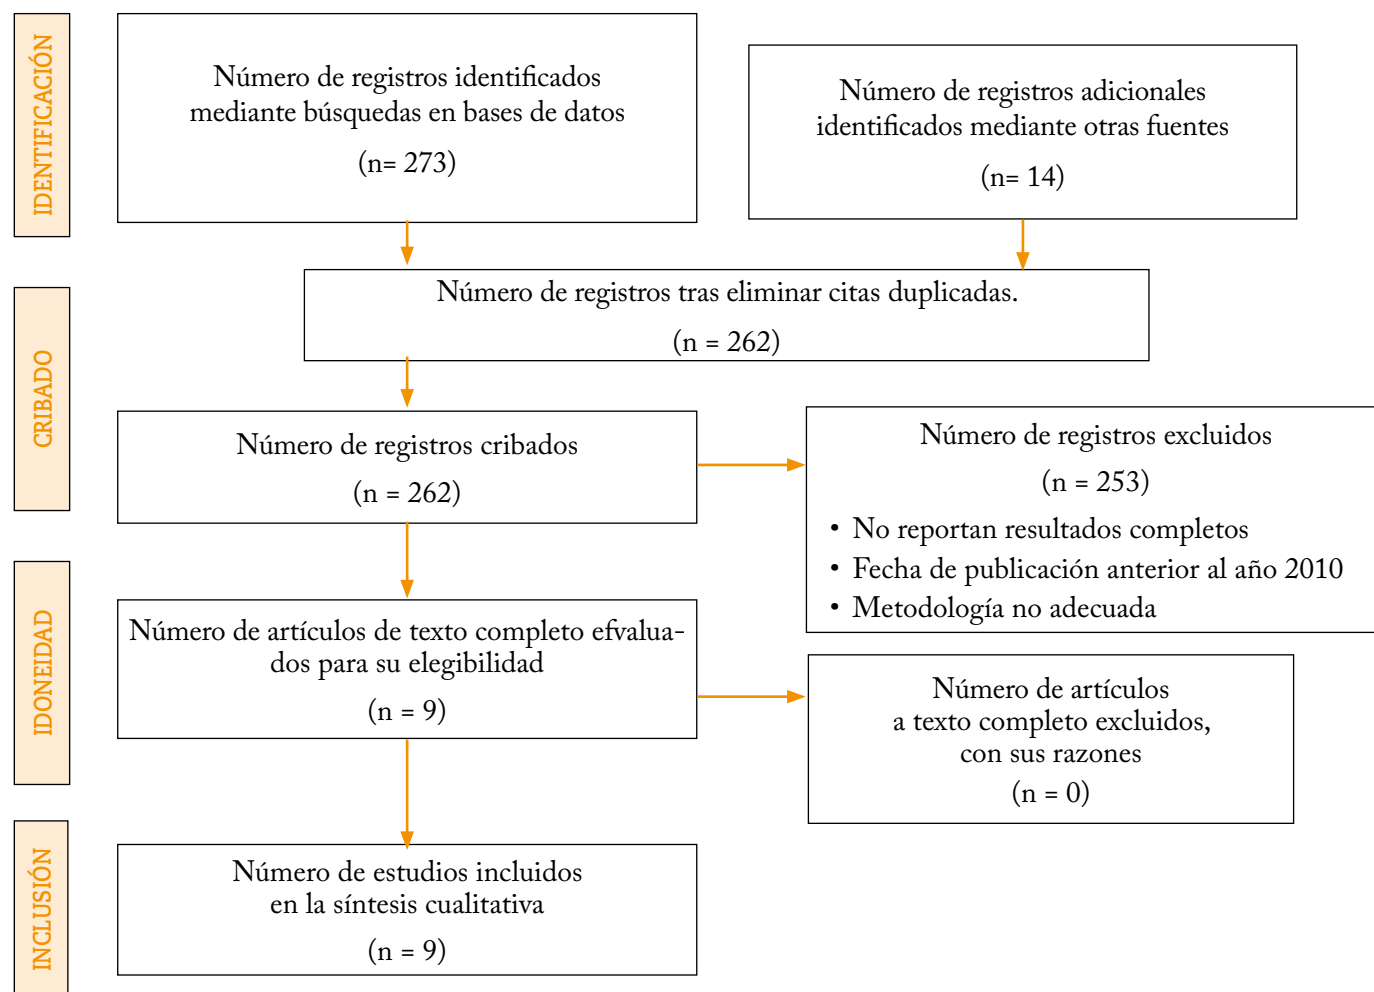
IDENTIFICACIÓN

Número de registros identificados mediante búsquedas en bases de datos

(n= 273)

Número de registros adicionales identificados mediante otras fuentes

(n= 14)

CRIBADO

Número de registros tras eliminar citas duplicadas.

(n = 262)

Número de registros cribados

(n = 262)

Número de registros excluidos

(n = 253)

• No reportan resultados completos
• Fecha de publicación anterior al año 2010
• Metodología no adecuada

IDONEIDAD

Número de artículos de texto completo efvaluados para su elegibilidad

(n = 9)

Número de artículos a texto completo excluidos, con sus razones

(n = 0)

INCLUSIÓN

Número de estudios incluidos en la síntesis cualitativa

(n = 9)